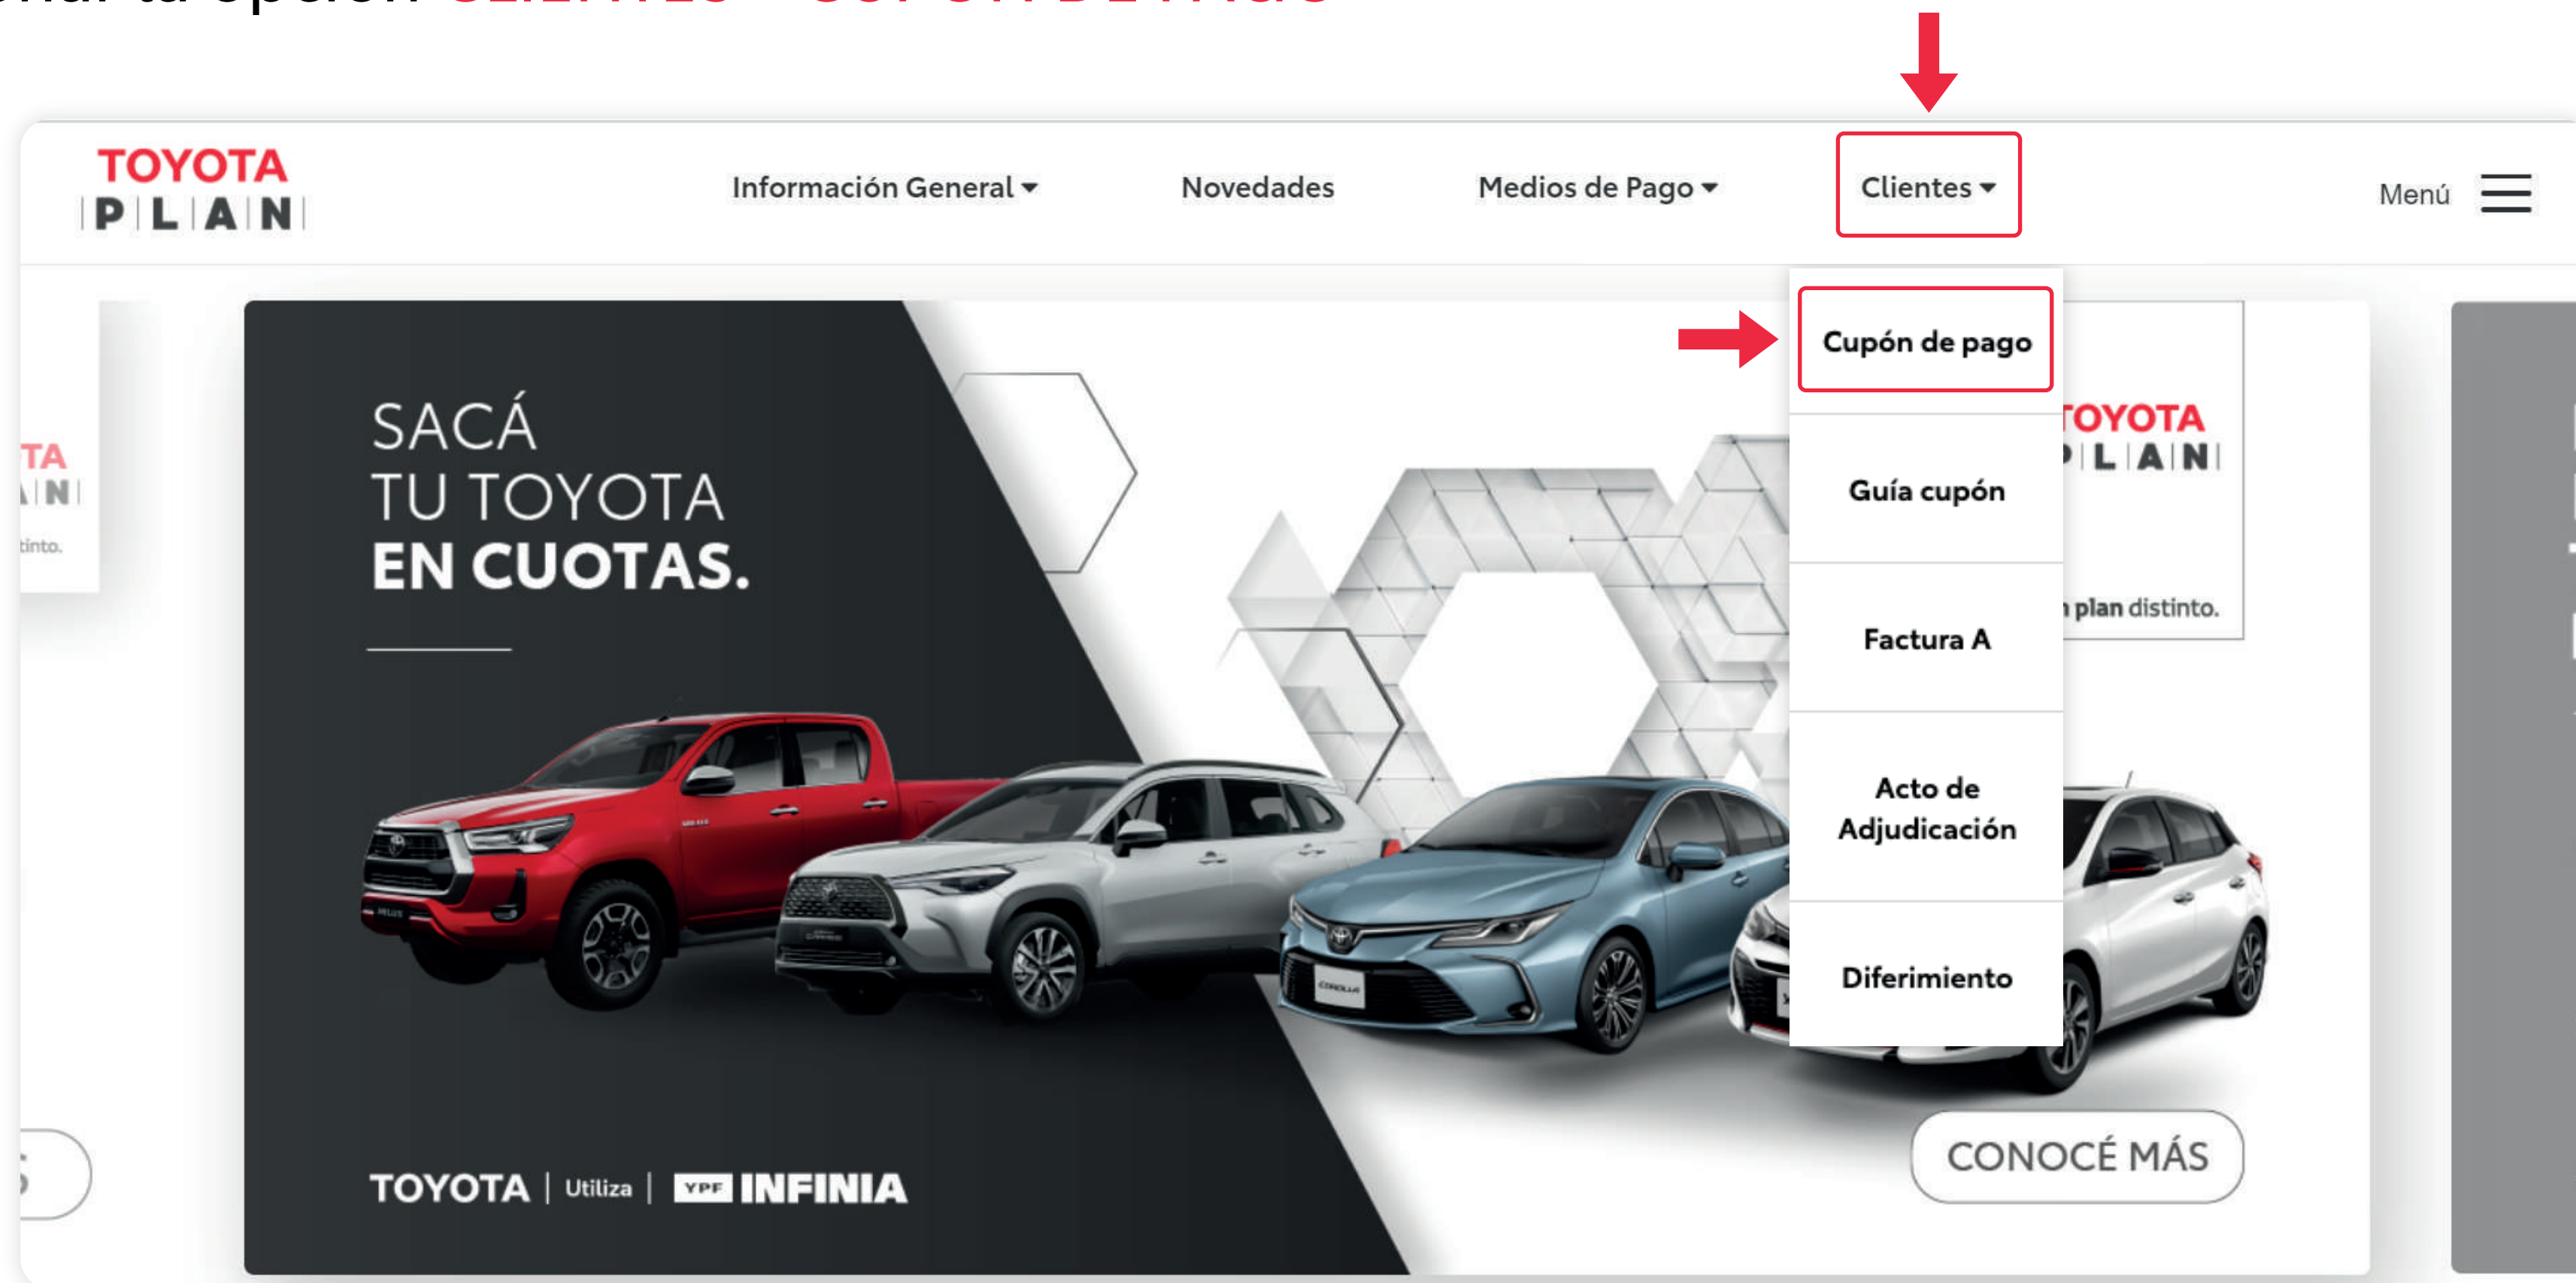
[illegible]

TOYOTA
PLAN

Información General ▾
Novedades
Medios de Pago ▾
Clientes ▾
Menú

Cupón de pago
Guía cupón
Factura A
Acto de Adjudicación
Diferimiento

TA
N
tinto.

SACÁ
TU TOYOTA
EN CUOTAS.

TOYOTA
PLAN
plan distinto.

CONOCÉ MÁS

TOYOTA | Utiliza | YPF INFINIA